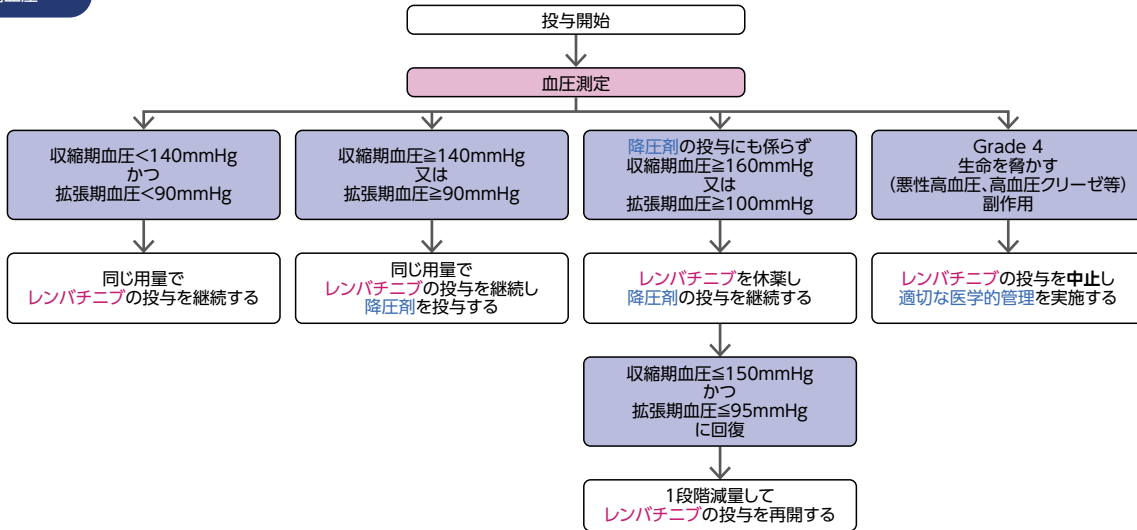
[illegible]圧

投与開始

血圧測定

収縮期血圧<140mmHg
かつ
拡張期血圧<90mmHg

同じ用量で
レンバチニブの投与を継続する

収縮期血圧≧140mmHg
又は
拡張期血圧≧90mmHg

同じ用量で
レンバチニブの投与を継続し
降圧剤を投与する

降圧剤の投与にも係らず
収縮期血圧≧160mmHg
又は
拡張期血圧≧100mmHg

レンバチニブを休薬し
降圧剤の投与を継続する

収縮期血圧≦150mmHg
かつ
拡張期血圧≦95mmHg
に回復

1段階減量して
レンバチニブの投与を再開する

Grade 4
生命を脅かす
（悪性高血圧、高血圧クリーゼ等）
副作用

レンバチニブの投与を中止し
適切な医学的管理を実施する